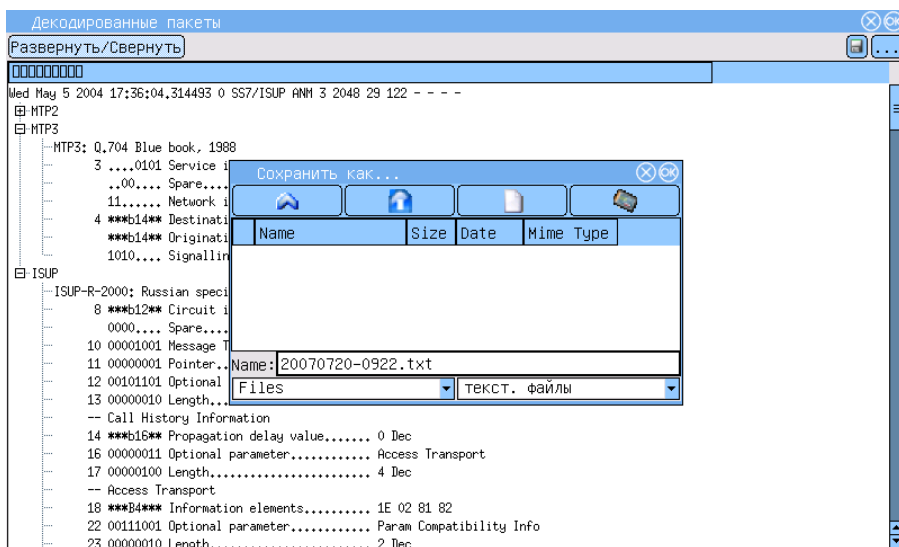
Декодированные пакеты

Развернуть/Свернуть

□□□□□□□□□

Wed May 5 2004 17:36:04.314493 0 SS7/ISUP ANM 3 2048 29 122 - - - -
⊞ MTP2
⊟ MTP3
MTP3: Q.704 Blue book, 1988
3 ....0101 Service i
..00.... Spare....
11...... Network i
4 ***b14** Destinati
***b14** Originati
1010.... Signallin
⊟ ISUP
ISUP-R-2000: Russian speci
8 ***b12** Circuit i
0000.... Spare....
10 00001001 Message T
11 00000001 Pointer..
12 00101101 Optional
13 00000010 Length...
-- Call History Information
14 ***b16** Propagation delay value....... 0 Dec
16 00000011 Optional parameter........... Access Transport
17 00000100 Length........................ 4 Dec
-- Access Transport
18 ***B4*** Information elements.......... 1E 02 81 82
22 00111001 Optional parameter........... Param Compatibility Info
23 00000010 Length........................ 2 Dec

Сохранить как...

| Name | Size | Date | Mime Type |
|---|---|---|---|

Name: 20070720-0922.txt
Files
текст. файлы